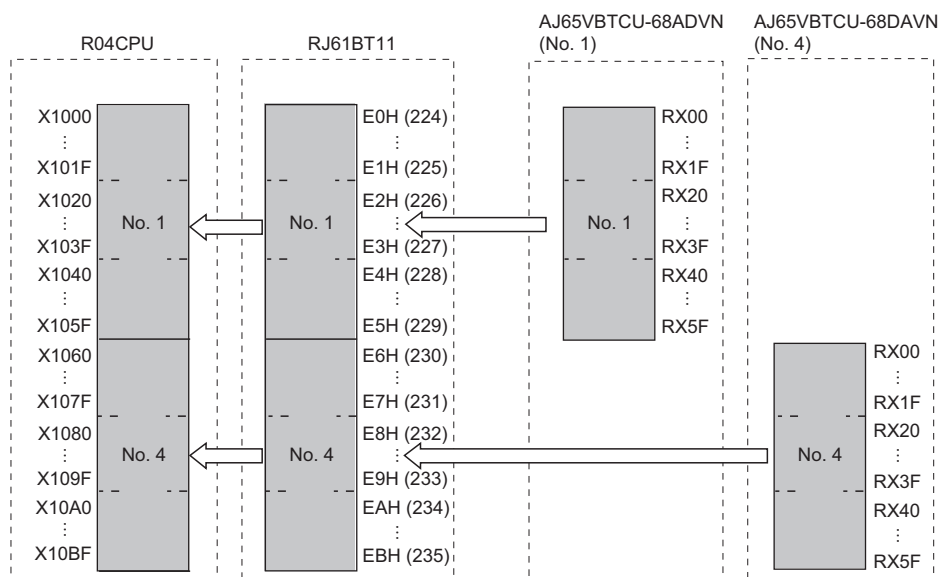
R04CPU

RJ61BT11

AJ65VBTCU-68ADVN (No. 1)

AJ65VBTCU-68DAVN (No. 4)

X1000
⋮
X101F
X1020
⋮
X103F
X1040
⋮
X105F
X1060
⋮
X107F
X1080
⋮
X109F
X10A0
⋮
X10BF

No. 1

No. 4

No. 1

No. 4

E0H (224)
⋮
E1H (225)
E2H (226)
⋮
E3H (227)
E4H (228)
⋮
E5H (229)
E6H (230)
⋮
E7H (231)
E8H (232)
⋮
E9H (233)
EAH (234)
⋮
EBH (235)

No. 1

RX00
⋮
RX1F
RX20
⋮
RX3F
RX40
⋮
RX5F

No. 4

RX00
⋮
RX1F
RX20
⋮
RX3F
RX40
⋮
RX5F